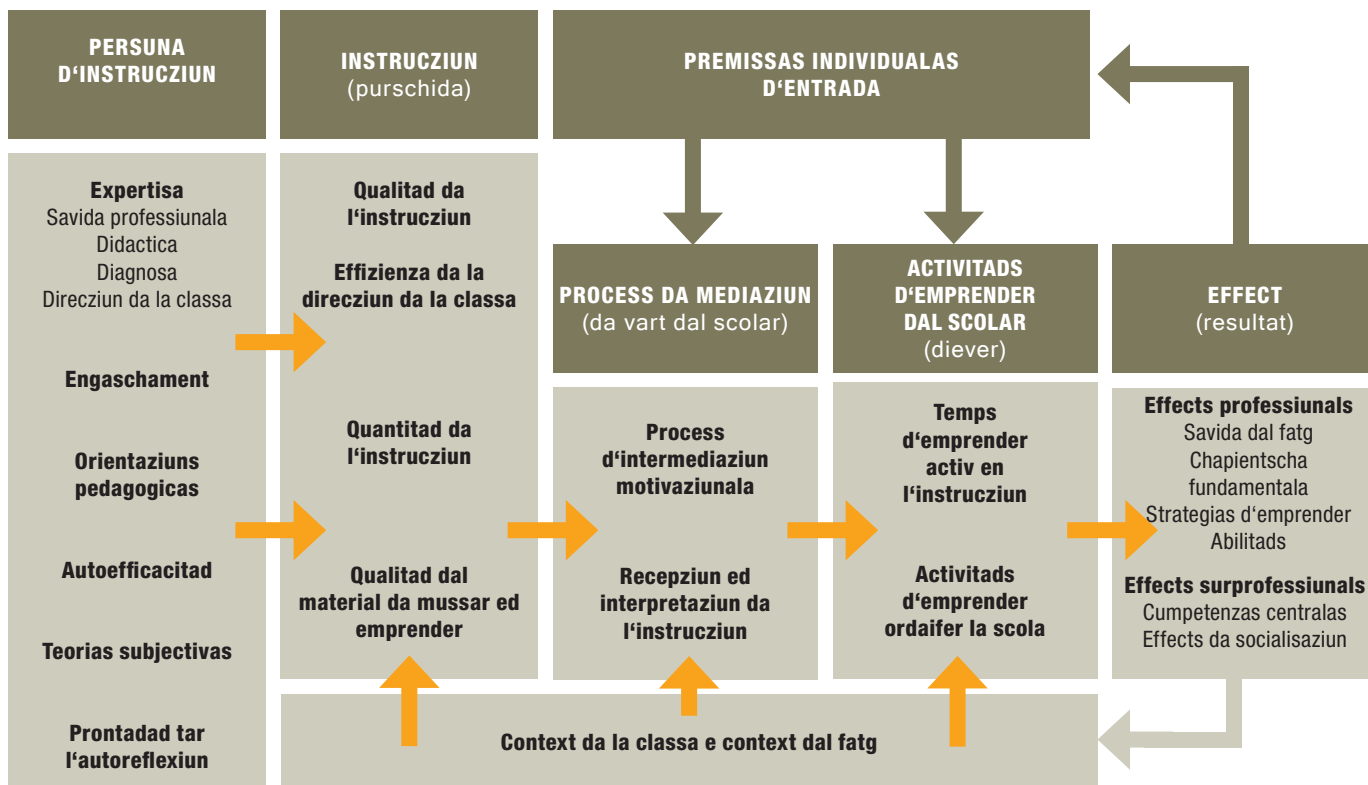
PERSUNA D‘INSTRUCZIUN

INSTRUCZIUN (purschida)

PREMISSAS INDIVIDUALAS D‘ENTRADA

Expertisa
Savida professiunala
Didactica
Diagnosa
Direcziun da la classa

Engaschament

Orientaziuns pedagogicas

Autoefficacitad

Teorias subjectivas

Prontadad tar l‘autoreflexiun

Qualitad da l‘instrucziun

Effizienza da la direcziun da la classa

Quantitad da l‘instrucziun

Qualitad dal material da mussar ed emprender

PROCESS DA MEDIAZIUN (da vart dal scolar)

Process d‘intermediaziun motivaziunala

Recepziun ed interpretaziun da l‘instrucziun

ACTIVITADS D‘EMPRENDER DAL SCOLAR (diever)

Temps d‘emprender activ en l‘instrucziun

Activitads d‘emprender ordaifer la scola

EFFECT (resultat)

Effects professiunals
Savida dal fatg
Chapientscha fundamentala
Strategias d‘emprender
Abilitads

Effects surprofessiunals
Cumpetenzas centralas
Effects da socialisaziun

Context da la classa e context dal fatg